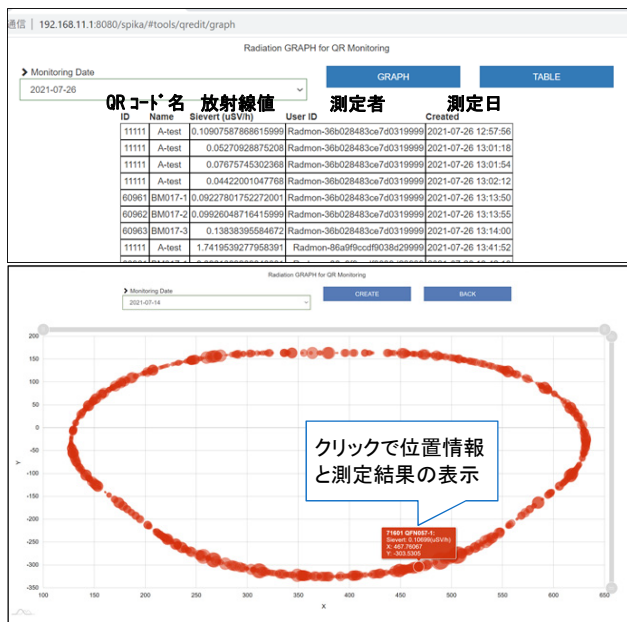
通信 | 192.168.11.1:8080/spika/#tools/qredit/graph

Radiation GRAPH for QR Monitoring

> Monitoring Date
2021-07-26

GRAPH

TABLE

QRコード名 放射線値 測定者 測定日

| ID | Name | Sievert (uSV/h) | User ID | Created |
|---|---|---|---|---|
| 11111 | A-test | 0.10907587868615999 | Radmon-36b028483ce7d0319999 | 2021-07-26 12:57:56 |
| 11111 | A-test | 0.05270928875208 | Radmon-36b028483ce7d0319999 | 2021-07-26 13:01:18 |
| 11111 | A-test | 0.07675745302368 | Radmon-36b028483ce7d0319999 | 2021-07-26 13:01:54 |
| 11111 | A-test | 0.04422001047768 | Radmon-36b028483ce7d0319999 | 2021-07-26 13:02:12 |
| 60961 | BM017-1 | 0.0922780175227001 | Radmon-36b028483ce7d0319999 | 2021-07-26 13:13:50 |
| 60962 | BM017-2 | 0.09926048716415999 | Radmon-36b028483ce7d0319999 | 2021-07-26 13:13:55 |
| 60963 | BM017-3 | 0.13838395584672 | Radmon-36b028483ce7d0319999 | 2021-07-26 13:14:00 |
| 11111 | A-test | 1.7419539277958391 | Radmon-86a9f9ccdf9038d29999 | 2021-07-26 13:41:52 |

Radiation GRAPH for QR Monitoring

> Monitoring Date
2021-07-14

CREATE

BACK

200
150
100
50
0
-50
-100
-150
-200
-250
-300
-350
Y

100 150 200 250 300 350 400 450 500 550 600 650
X

クリックで位置情報と測定結果の表示

71601 GFN057-1:
Sievert: 0.10698(uSV/h)
X: 467.76067
Y: -303.5305